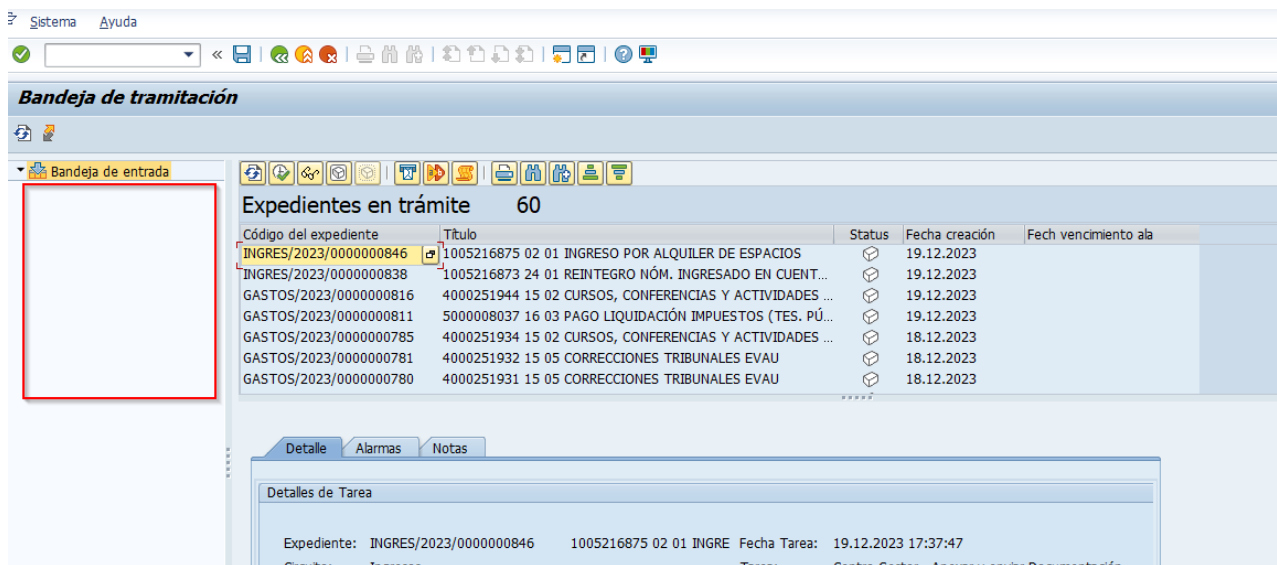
Sistema Ayuda

Bandeja de tramitación

Bandeja de entrada

Expedientes en trámite 60

| Código del expediente | Título | Status | Fecha creación | Fech vencimiento ala |
|---|---|---|---|---|
| INGRES/2023/0000000846 | 1005216875 02 01 INGRESO POR ALQUILER DE ESPACIOS | | 19.12.2023 | |
| INGRES/2023/0000000838 | 1005216873 24 01 REINTEGRO NÓM. INGRESADO EN CUENT... | | 19.12.2023 | |
| GASTOS/2023/0000000816 | 4000251944 15 02 CURSOS, CONFERENCIAS Y ACTIVIDADES ... | | 19.12.2023 | |
| GASTOS/2023/0000000811 | 5000008037 16 03 PAGO LIQUIDACIÓN IMPUESTOS (TES. PÚ... | | 19.12.2023 | |
| GASTOS/2023/0000000785 | 4000251934 15 02 CURSOS, CONFERENCIAS Y ACTIVIDADES ... | | 18.12.2023 | |
| GASTOS/2023/0000000781 | 4000251932 15 05 CORRECCIONES TRIBUNALES EVAU | | 18.12.2023 | |
| GASTOS/2023/0000000780 | 4000251931 15 05 CORRECCIONES TRIBUNALES EVAU | | 18.12.2023 | |

Detalle Alarmas Notas

Detalles de Tarea

Expediente: INGRES/2023/0000000846 1005216875 02 01 INGRE Fecha Tarea: 19.12.2023 17:37:47

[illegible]